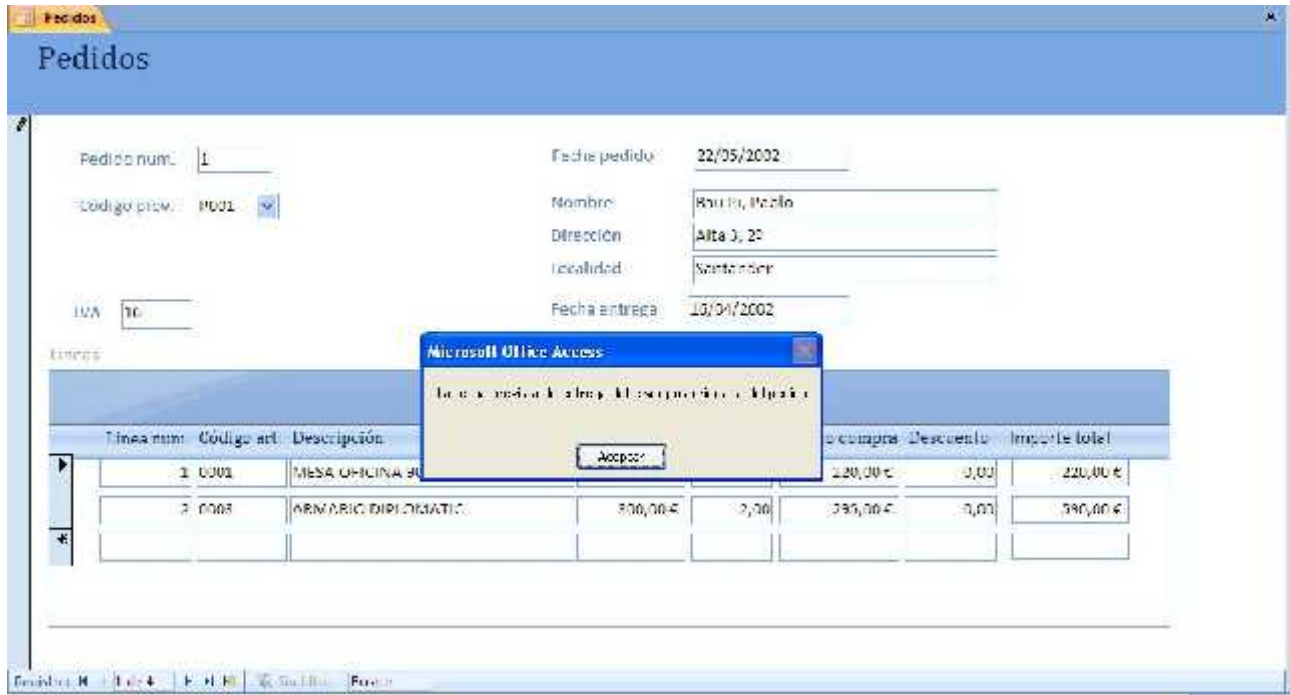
Pedidos

Pedidos

Pedido num. 1

Código prov. P001

IVA 16

Fecha pedido 22/05/2002

Nombre Bou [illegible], Pablo

Dirección Alta 3, 2º

Localidad Santander

Fecha entrega 15/04/2002

Líneas

Microsoft Office Access

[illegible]

Aceptar

| Línea num | Código art | Descripción | | | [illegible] compra | Descuento | Importe total |
|---|---|---|---|---|---|---|---|
| 1 | 0001 | MESA OFICINA 90 | | | 220,00 € | 0,00 | 220,00 € |
| 2 | 0003 | ARMARIO DIPLOMATIC | 300,00 € | 2,00 | 290,00 € | 0,00 | 590,00 € |
| | | | | | | | |

Registro: 1 de 4 Sin filtro Buscar